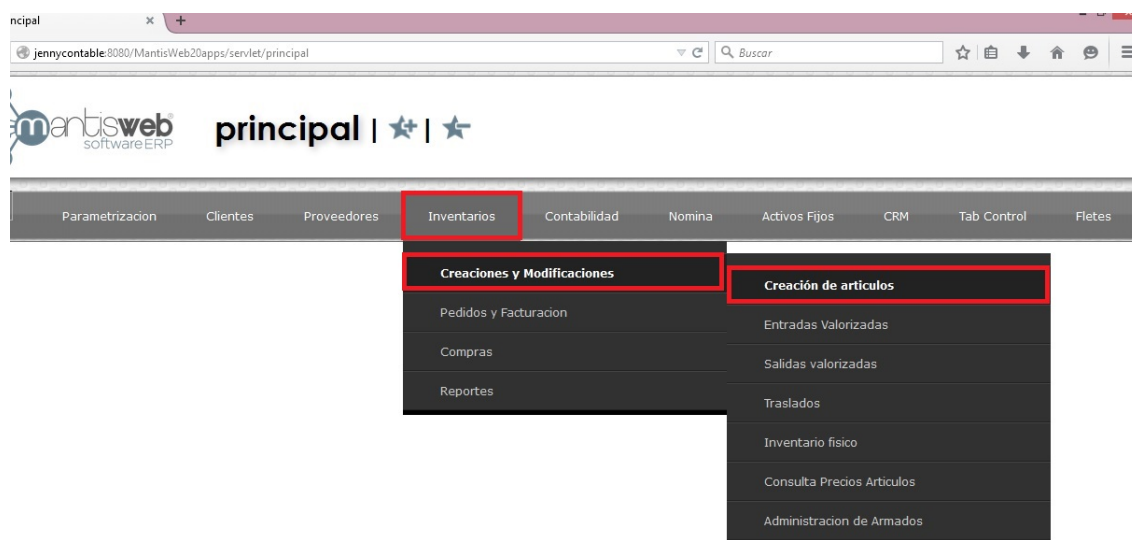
ncipal ×
+

jennycontable:8080/MantisWeb20apps/servlet/principal

Buscar

mantisweb
software ERP

principal |  | 

Parametrizacion
Clientes
Proveedores
Inventarios
Contabilidad
Nomina
Activos Fijos
CRM
Tab Control
Fletes

Creaciones y Modificaciones
Pedidos y Facturacion
Compras
Reportes

Creación de articulos
Entradas Valorizadas
Salidas valorizadas
Traslados
Inventario fisico
Consulta Precios Articulos
Administracion de Armados